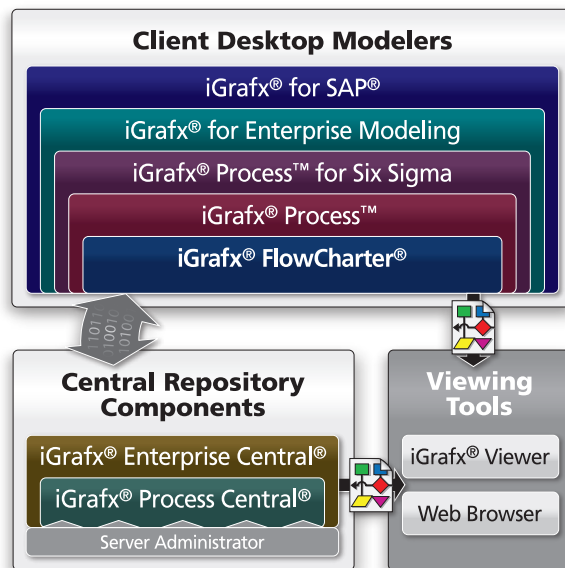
Client Desktop Modelers

iGrafx® for SAP®

iGrafx® for Enterprise Modeling

iGrafx® Process™ for Six Sigma

iGrafx® Process™

iGrafx® FlowCharter®

1011
1001
0100

Central Repository Components

iGrafx® Enterprise Central®

iGrafx® Process Central®

Server Administrator

Viewing Tools

iGrafx® Viewer

Web Browser